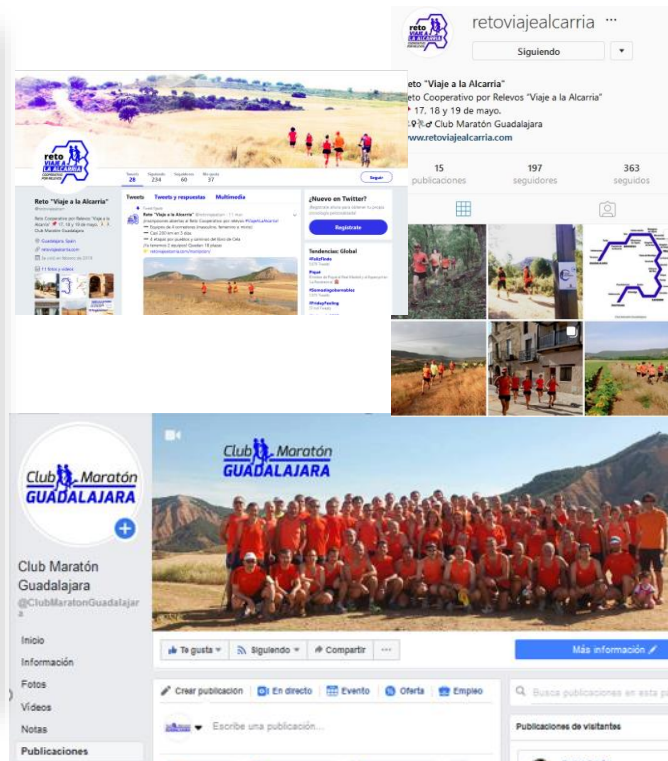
retoviajealcarria ···

Siguiendo

Reto "Viaje a la Alcarria"
Reto Cooperativo por Relevos "Viaje a la Alcarria"
17, 18 y 19 de mayo.
Club Maratón Guadalajara
www.retoviajealcarria.com

15 publicaciones
197 seguidores
363 seguidos

reto Viaje a la Alcarria

Tweets 28
Siguiendo 234
Seguidores 60
Me gusta 37

Seguir

Reto "Viaje a la Alcarria"

Reto Cooperativo por Relevos "Viaje a la Alcarria" 17, 18 y 19 de mayo. Club Maratón Guadalajara

Guadalajara, Spain
retoviajealcarria.com

11 fotos y vídeos

Tweets
Tweets y respuestas
Multimedia

Reto "Viaje a la Alcarria"

¿Nuevo en Twitter?
Regístrate

Tendencias: Global

Club Maratón GUADALAJARA

Club Maratón Guadalajara
@ClubMaratonGuadalajara

Inicio
Información
Fotos
Videos
Notas
Publicaciones

Te gusta
Siguiendo
Compartir
···
Más información

Crear publicación
En directo
Evento
Oferta
Empleo

Escribe una publicación...

Busca publicaciones en esta página

Publicaciones de visitantes